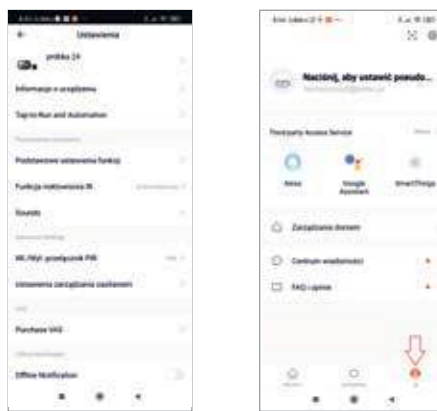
Ustawienia

próbka 24

Informacje o urządzeniu

Tap-to-Run and Automation

Podstawowe ustawienia funkcji

Funkcja noktowizora IR

Sounds

WŁ./WYŁ. przełącznik PIR

Ustawienia zarządzania nagraniami

Purchase VAS

Offline Notification

Naciśnij, aby ustawić pseudo...

Third-party Access Service

Alexa

Google Assistant

SmartThings

Zarządzanie domem

Centrum wiadomości

FAQ i opinie